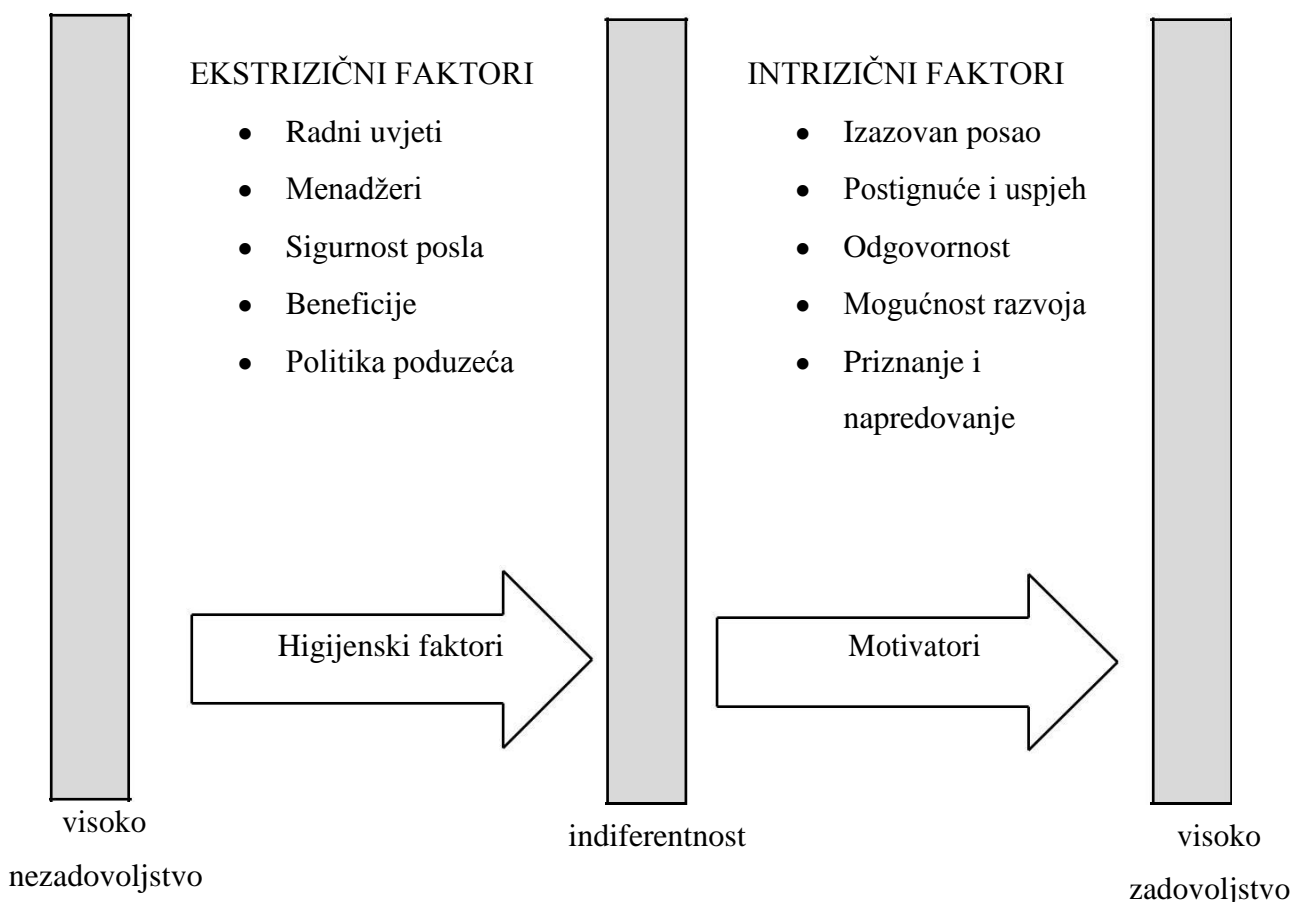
EKSTRIZIČNI FAKTORI

- Radni uvjeti
- Menadžeri
- Sigurnost posla
- Beneficije
- Politika poduzeća

INTRIZIČNI FAKTORI

- Izazovan posao
- Postignuće i uspjeh
- Odgovornost
- Mogućnost razvoja
- Priznanje i napredovanje

Higijenski faktori

Motivatori

visoko nezadovoljstvo

indiferentnost

visoko zadovoljstvo